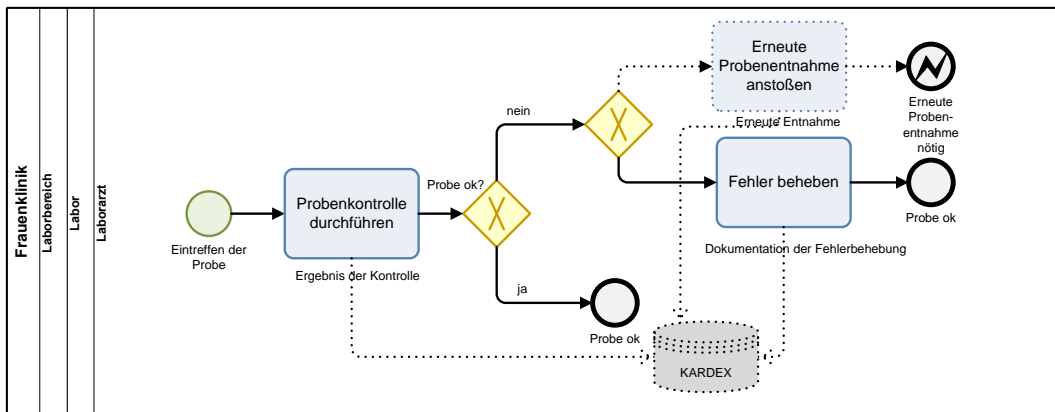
Frauenklinik

Laborbereich

Labor

Laborarzt

Eintreffen der Probe

Probenkontrolle durchführen

Ergebnis der Kontrolle

Probe ok?

nein

ja

Probe ok

Erneute Probenentnahme anstoßen

Erneute Entnahme

Erneute Probenentnahme nötig

Fehler beheben

Probe ok

Dokumentation der Fehlerbehebung

KARDEX